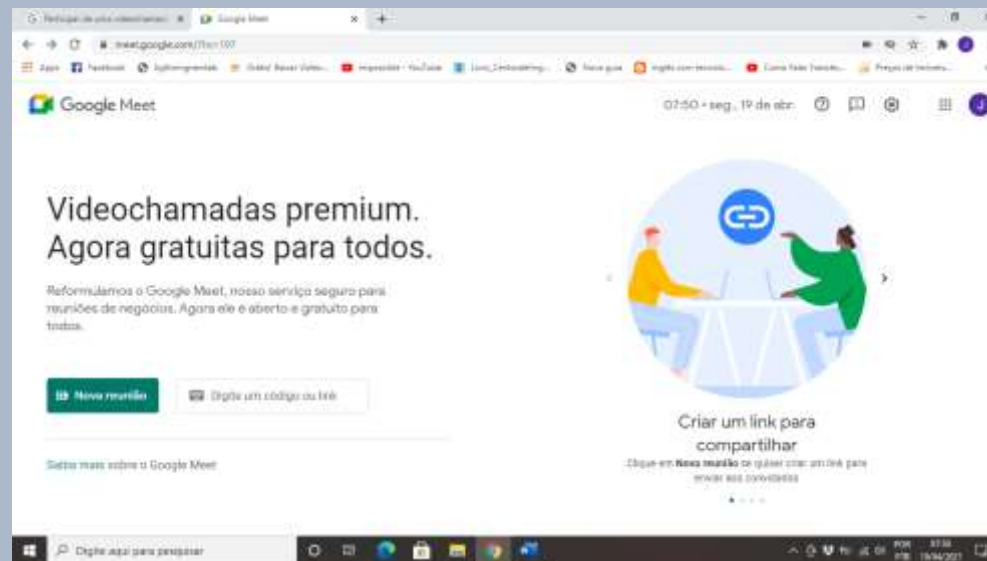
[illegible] | Google Meet

meet.google.com/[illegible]

Apps | Facebook | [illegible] | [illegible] | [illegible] - YouTube | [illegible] | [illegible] | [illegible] | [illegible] | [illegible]

Google Meet

07:50 • seg., 19 de abr.

Videochamadas premium. Agora gratuitas para todos.

Reformulamos o Google Meet, nosso serviço seguro para reuniões de negócios. Agora ele é aberto e gratuito para todos.

Nova reunião

Digite um código ou link

Saiba mais sobre o Google Meet

Criar um link para compartilhar

Clique em Nova reunião se quiser criar um link para enviar aos convidados

Digite aqui para pesquisar

POR PTB 07:50 19/04/2021